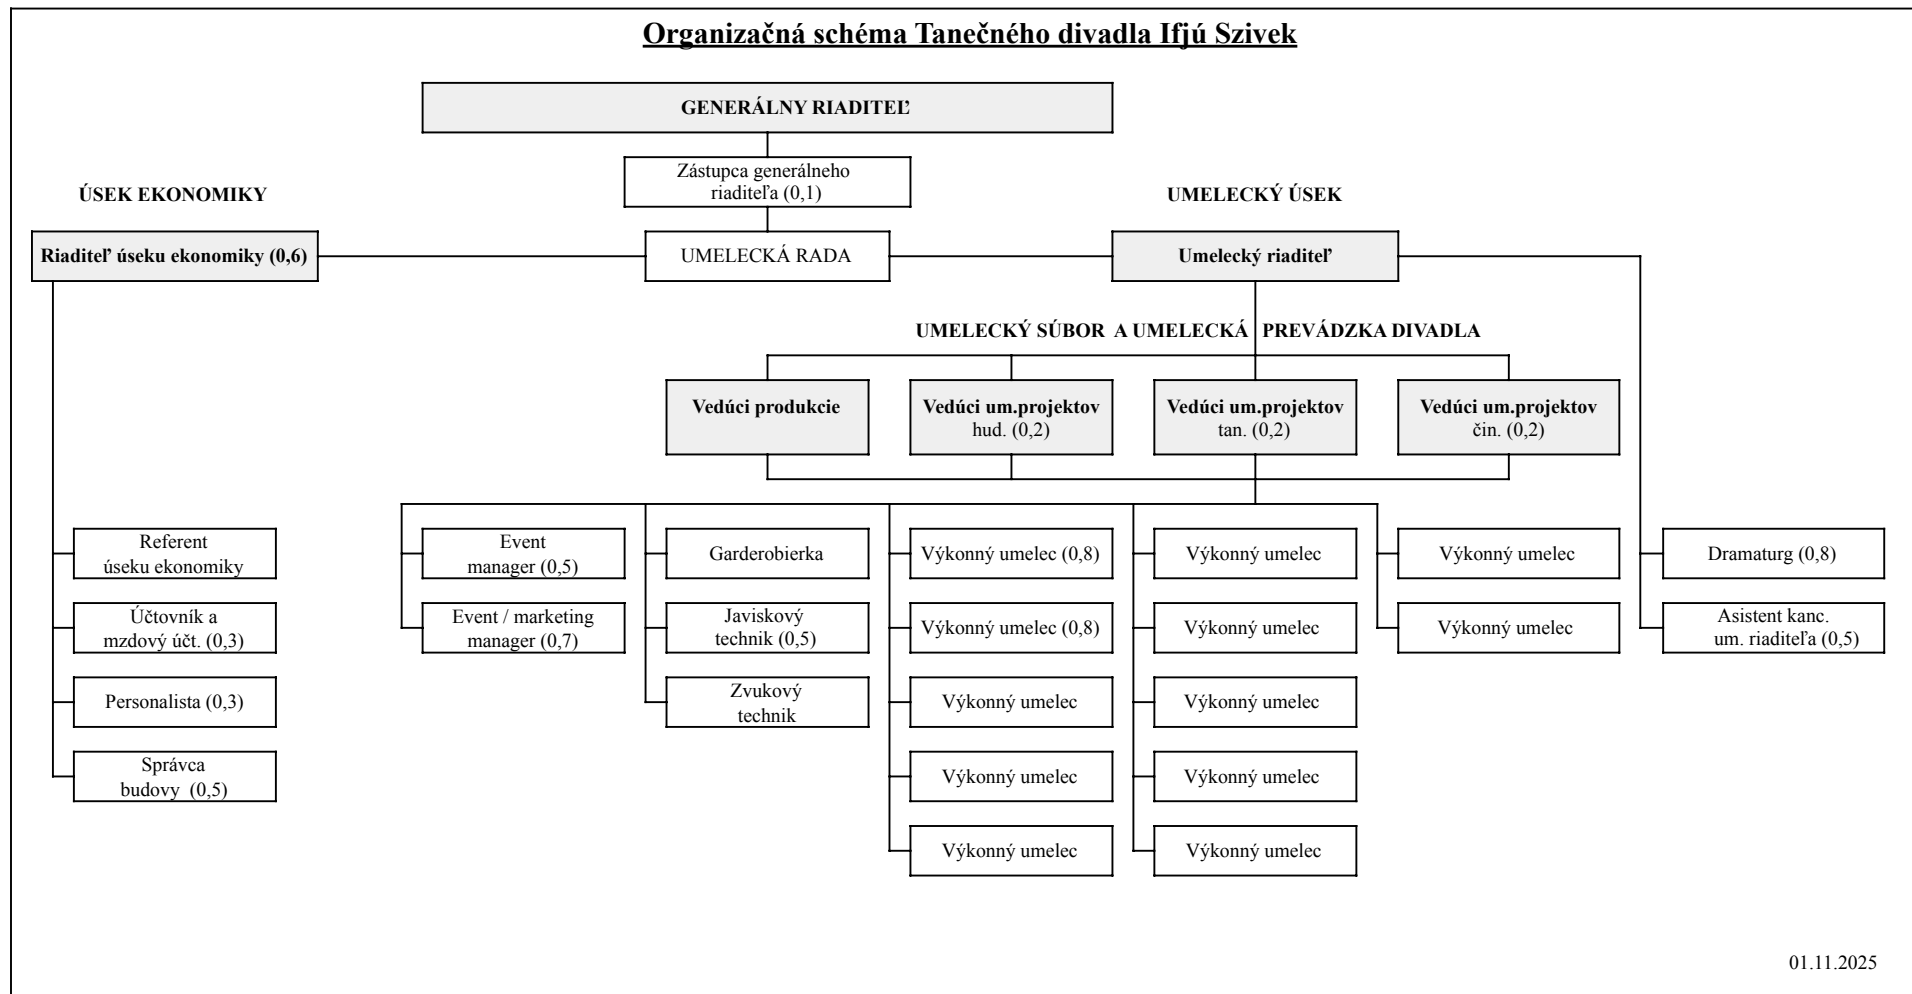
Organizačná schéma Tanečného divadla Ifjú Szivek

GENERÁLNY RIADITEĽ

Zástupca generálneho riaditeľa (0,1)

ÚSEK EKONOMIKY

UMELECKÝ ÚSEK

Riaditeľ úseku ekonomiky (0,6)

UMELECKÁ RADA

Umelecký riaditeľ

UMELECKÝ SÚBOR A UMELECKÁ PREVÁDZKA DIVADLA

Vedúci produkcie

Vedúci um.projektov hud. (0,2)

Vedúci um.projektov tan. (0,2)

Vedúci um.projektov čin. (0,2)

Referent úseku ekonomiky

Účtovník a mzdový účt. (0,3)

Personalista (0,3)

Správca budovy (0,5)

Event manager (0,5)

Event / marketing manager (0,7)

Garderobierka

Javiskový technik (0,5)

Zvukový technik

Výkonný umelec (0,8)

Výkonný umelec (0,8)

Výkonný umelec

Výkonný umelec

Výkonný umelec

Výkonný umelec

Výkonný umelec

Výkonný umelec

Výkonný umelec

Výkonný umelec

Výkonný umelec

Výkonný umelec

Dramaturg (0,8)

Asistent kanc. um. riaditeľa (0,5)

01.11.2025